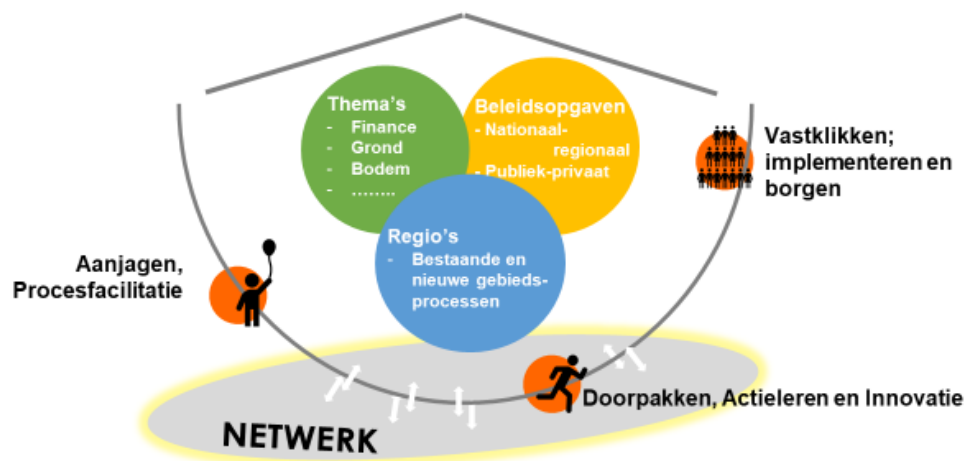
Thema's
- Finance
- Grond
- Bodem
- ……..

Beleidsopgaven
- Nationaal-regionaal
- Publiek-privaat

Regio's
- Bestaande en nieuwe gebiedsprocessen

Vastklikken; implementeren en borgen

Aanjagen, Procesfacilitatie

Doorpakken, Actieleren en Innovatie

NETWERK